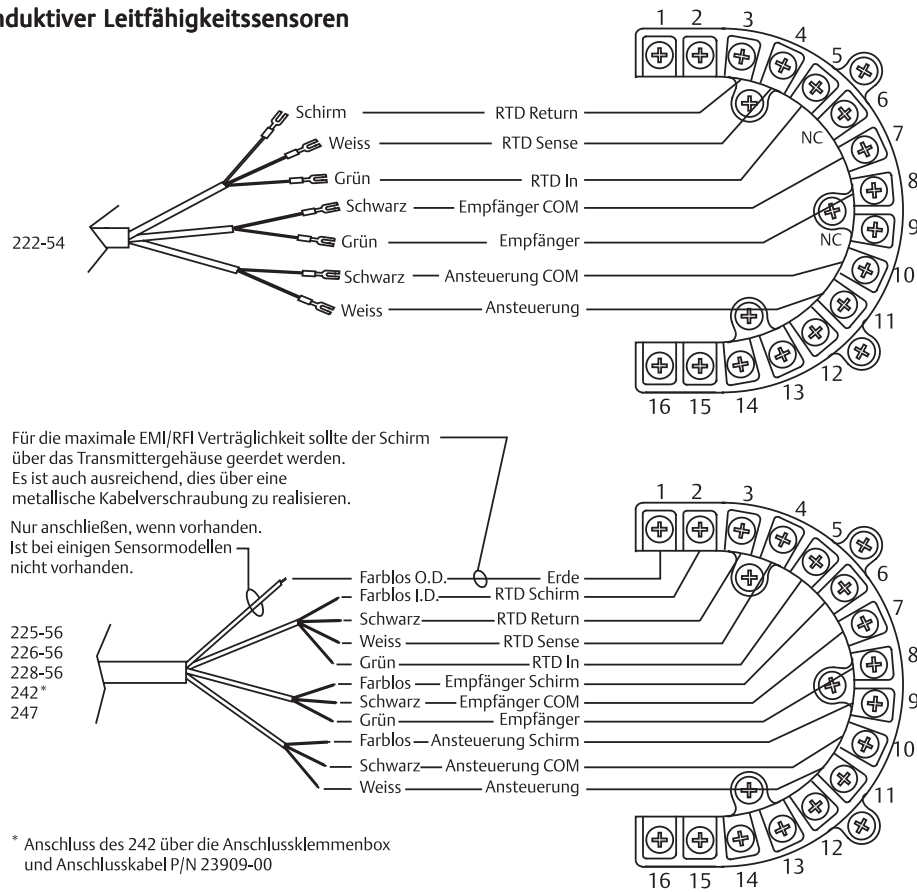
nduktiver Leitfähigkeitssensoren

1 2 3 4 5 6 7 8 9 10 11 12 13 14 15 16

NC
NC

222-54

Schirm — RTD Return
Weiss — RTD Sense
Grün — RTD In
Schwarz — Empfänger COM
Grün — Empfänger
Schwarz — Ansteuerung COM
Weiss — Ansteuerung

Für die maximale EMI/RFI Verträglichkeit sollte der Schirm über das Transmittergehäuse geerdet werden. Es ist auch ausreichend, dies über eine metallische Kabelverschraubung zu realisieren.

Nur anschließen, wenn vorhanden. Ist bei einigen Sensormodellen nicht vorhanden.

1 2 3 4 5 6 7 8 9 10 11 12 13 14 15 16

225-56
226-56
228-56
242*
247

Farblos O.D. — Erde
Farblos I.D. — RTD Schirm
Schwarz — RTD Return
Weiss — RTD Sense
Grün — RTD In
Farblos — Empfänger Schirm
Schwarz — Empfänger COM
Grün — Empfänger
Farblos — Ansteuerung Schirm
Schwarz — Ansteuerung COM
Weiss — Ansteuerung

* Anschluss des 242 über die Anschlussklemmenbox und Anschlusskabel P/N 23909-00